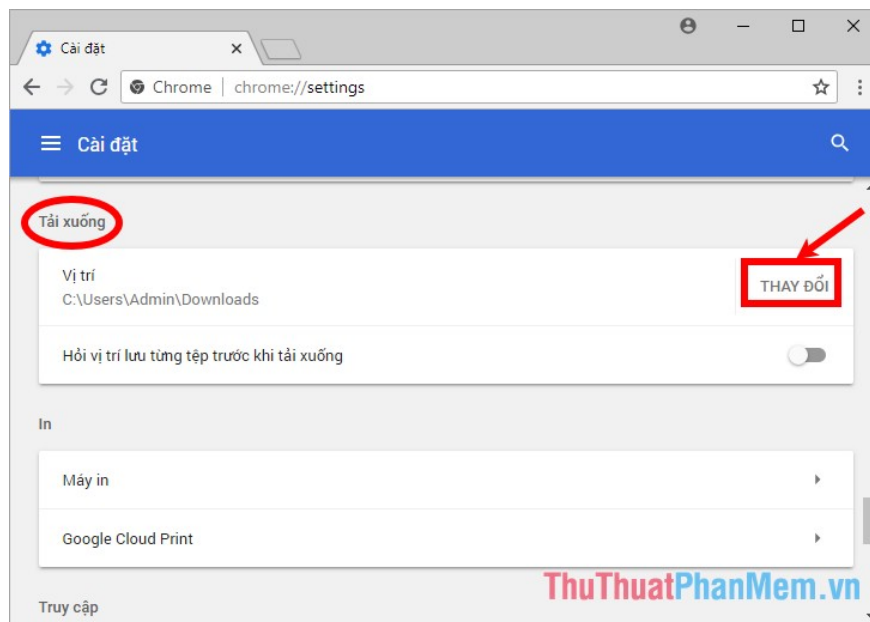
Cài đặt

Chrome | chrome://settings

Cài đặt

Tải xuống

Vị trí
C:\Users\Admin\Downloads

THAY ĐỔI

Hỏi vị trí lưu từng tệp trước khi tải xuống

In

Máy in

Google Cloud Print

Truy cập

ThuThuatPhanMem.vn